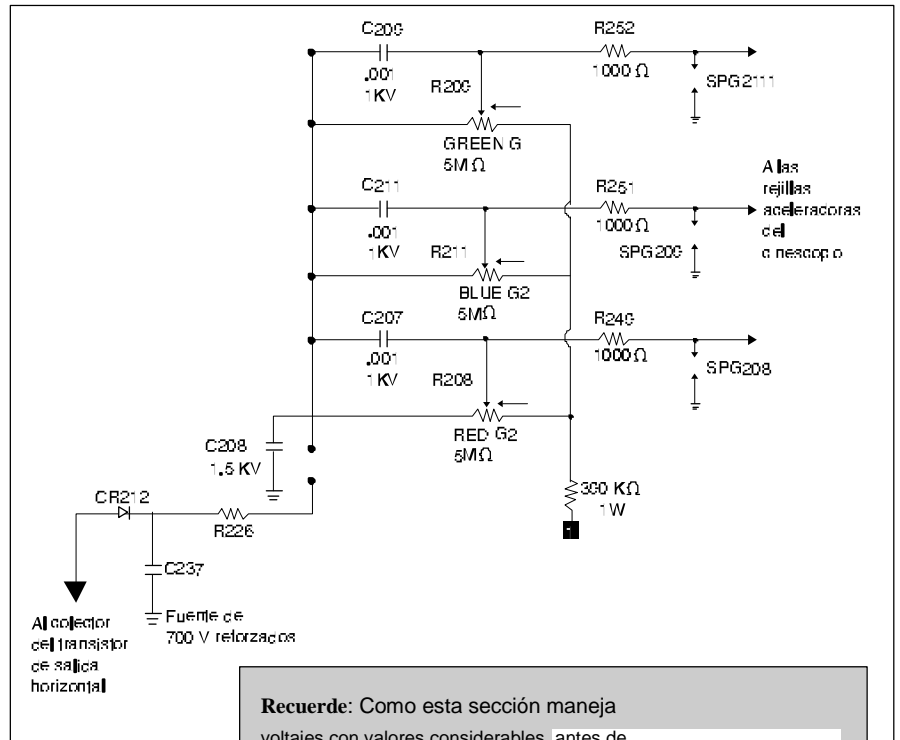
C209
.001
1KV
R209
R252
1000 Ω
SPG2111
GREEN G
5M Ω
A las rejillas aceleradoras del cinescopio
C211
.001
1KV
R211
R251
1000 Ω
SPG209
BLUE G2
5MΩ
C207
.001
1KV
R208
R249
1000 Ω
SPG208
RED G2
5MΩ
C208
1.5 KV
CR212
R226
300 KΩ
1W
C237
Al colector del transistor de salida horizontal
Fuente de 700 V reforzados

**Recuerde**: Como esta sección maneja voltajes con valores considerables, antes de